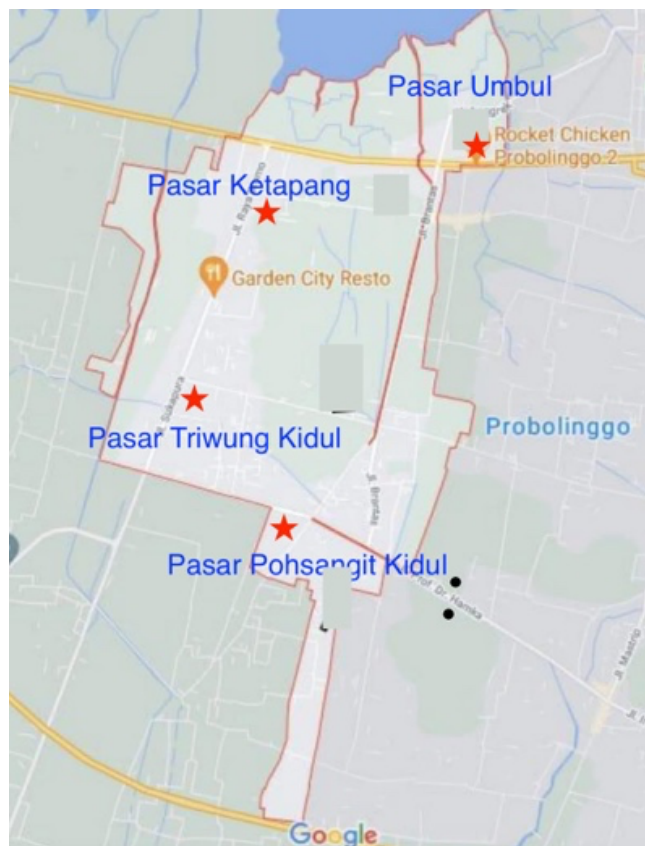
Pasar Umbul
Rocket Chicken Probolinggo 2
Pasar Ketapang
Jl. Raya
Jl. Brantas
Garden City Resto
Jl. Suyapra
Pasar Triwung Kidul
Probolinggo
Jl. Brantas
Pasar Pohsangit Kidul
Jl. Prof. Dr. Hamka
Jl. Masjid
Google